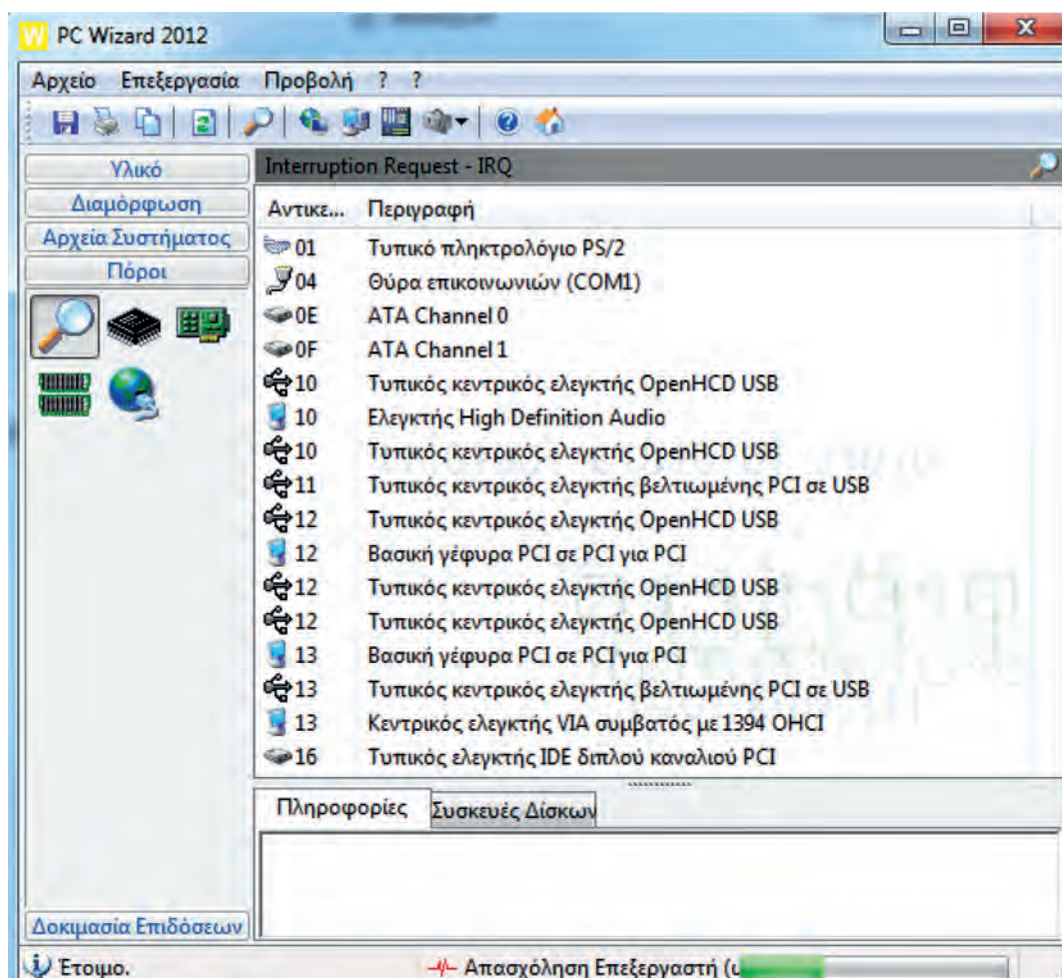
PC Wizard 2012

Αρχείο Επεξεργασία Προβολή ? ?

Υλικό
Διαμόρφωση
Αρχεία Συστήματος
Πόροι

Interruption Request - IRQ

| Αντικε... | Περιγραφή |
|---|---|
| 01 | Τυπικό πληκτρολόγιο PS/2 |
| 04 | Θύρα επικοινωνιών (COM1) |
| 0E | ATA Channel 0 |
| 0F | ATA Channel 1 |
| 10 | Τυπικός κεντρικός ελεγκτής OpenHCD USB |
| 10 | Ελεγκτής High Definition Audio |
| 10 | Τυπικός κεντρικός ελεγκτής OpenHCD USB |
| 11 | Τυπικός κεντρικός ελεγκτής βελτιωμένης PCI σε USB |
| 12 | Τυπικός κεντρικός ελεγκτής OpenHCD USB |
| 12 | Βασική γέφυρα PCI σε PCI για PCI |
| 12 | Τυπικός κεντρικός ελεγκτής OpenHCD USB |
| 12 | Τυπικός κεντρικός ελεγκτής OpenHCD USB |
| 13 | Βασική γέφυρα PCI σε PCI για PCI |
| 13 | Τυπικός κεντρικός ελεγκτής βελτιωμένης PCI σε USB |
| 13 | Κεντρικός ελεγκτής VIA συμβατός με 1394 OHCI |
| 16 | Τυπικός ελεγκτής IDE διπλού καναλιού PCI |

Πληροφορίες Συσκευές Δίσκων

Δοκιμασία Επιδόσεων

Έτοιμο.
Απασχόληση Επεξεργαστή (u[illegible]